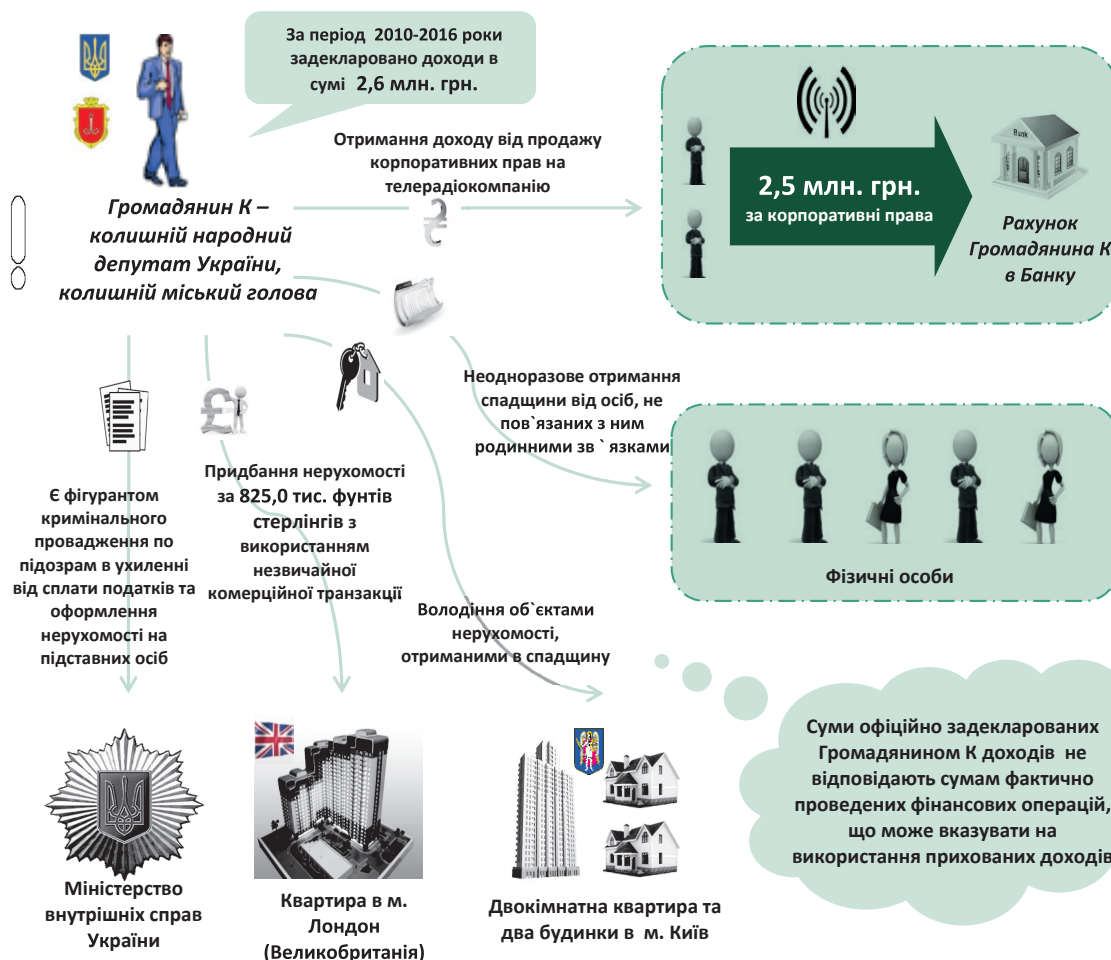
За період 2010-2016 роки задекларовано доходи в сумі 2,6 млн. грн.

Громадянин К – колишній народний депутат України, колишній міський голова

Отримання доходу від продажу корпоративних прав на телерадіокомпанію

₴

2,5 млн. грн.
за корпоративні права

Bank

Рахунок Громадянина К в Банку

Неодноразове отримання спадщини від осіб, не пов`язаних з ним родинними зв ` язками

Фізичні особи

Є фігурантом кримінального провадження по підозрам в ухиленні від сплати податків та оформлення нерухомості на підставних осіб

Придбання нерухомості за 825,0 тис. фунтів стерлінгів з використанням незвичайної комерційної транзакції

Володіння об`єктами нерухомості, отриманими в спадщину

Суми офіційно задекларованих Громадянином К доходів не відповідають сумам фактично проведених фінансових операцій, що може вказувати на використання прихованих доходів

Міністерство внутрішніх справ України

Квартира в м. Лондон (Великобританія)

Двокімнатна квартира та два будинки в м. Київ